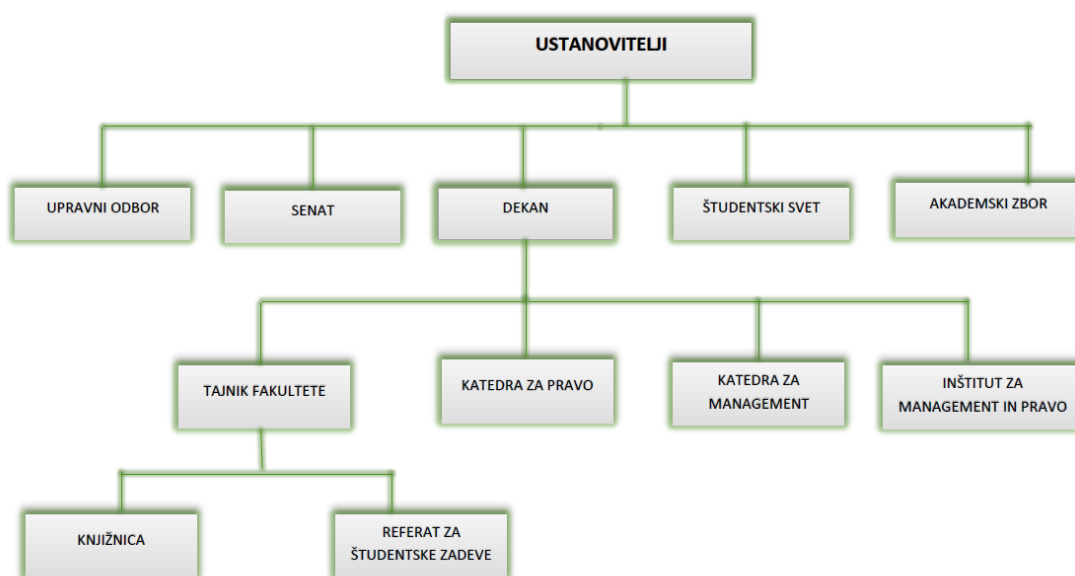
USTANOVITELJI

UPRAVNI ODBOR

SENAT

DEKAN

ŠTUDENTSKI SVET

AKADEMSKI ZBOR

TAJNIK FAKULTETE

KATEDRA ZA PRAVO

KATEDRA ZA MANAGEMENT

INŠTITUT ZA MANAGEMENT IN PRAVO

KNJIŽNICA

REFERAT ZA ŠTUDENTSKE ZADEVE